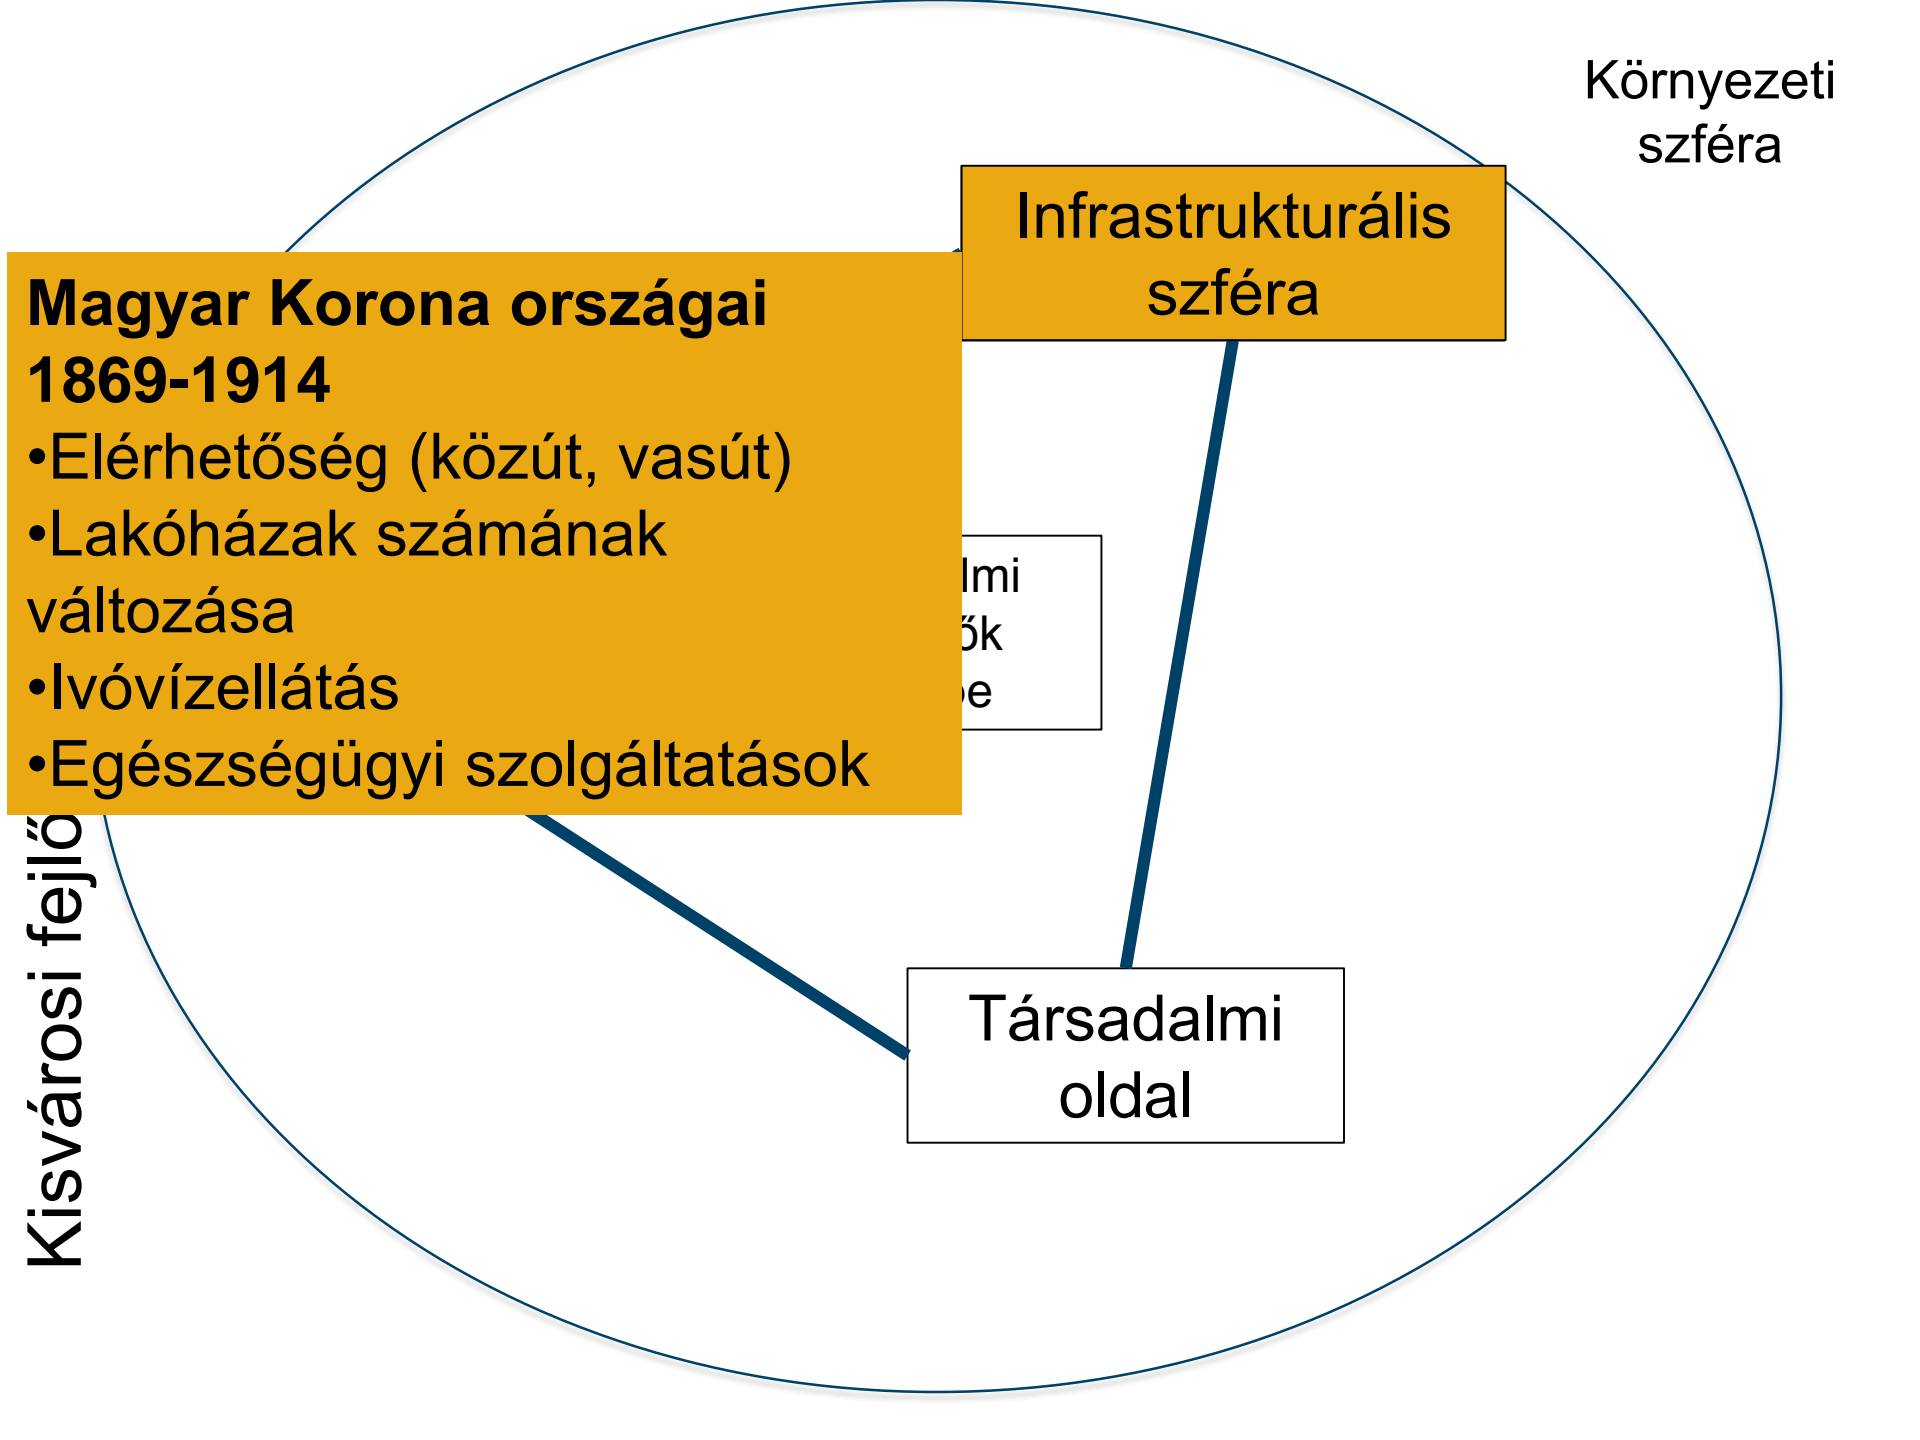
Környezeti szféra

Infrastrukturális szféra

**Magyar Korona országai 1869-1914**
•Elérhetőség (közút, vasút)
•Lakóházak számának változása
•Ivóvízellátás
•Egészségügyi szolgáltatások

lmi
ők
e

Kisvárosi fejlő

Társadalmi oldal